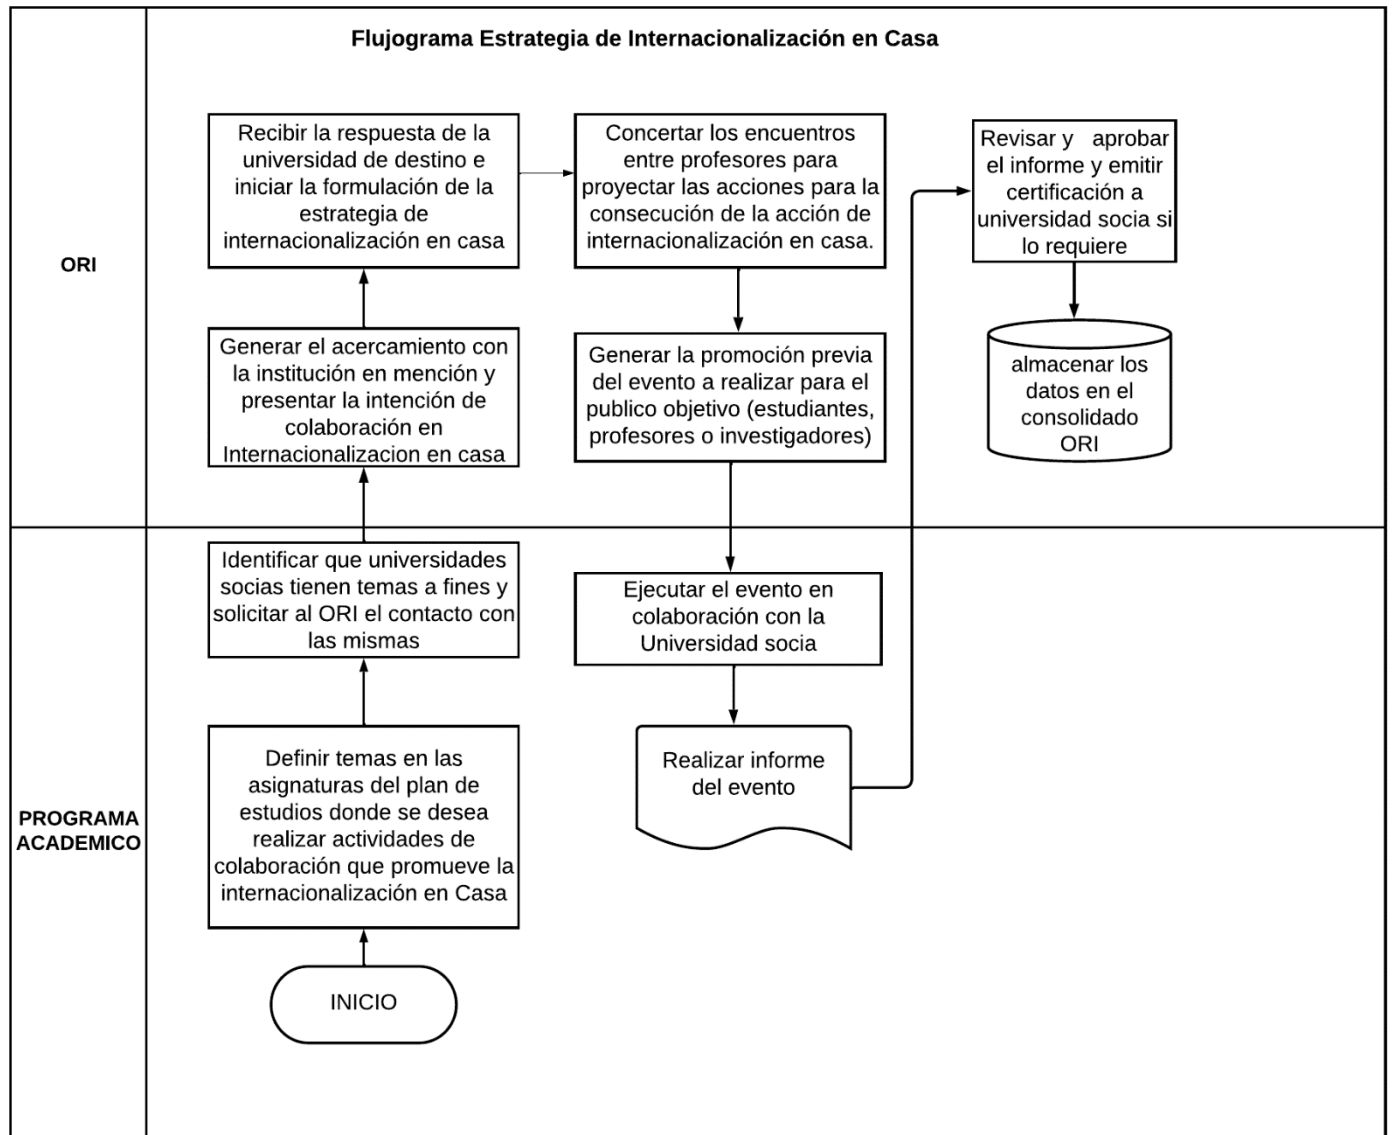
Flujograma Estrategia de Internacionalización en Casa

ORI

Recibir la respuesta de la universidad de destino e iniciar la formulación de la estrategia de internacionalización en casa

Concertar los encuentros entre profesores para proyectar las acciones para la consecución de la acción de internacionalización en casa.

Revisar y aprobar el informe y emitir certificación a universidad socia si lo requiere

Generar el acercamiento con la institución en mención y presentar la intención de colaboración en Internacionalizacion en casa

Generar la promoción previa del evento a realizar para el publico objetivo (estudiantes, profesores o investigadores)

almacenar los datos en el consolidado ORI

PROGRAMA ACADEMICO

Identificar que universidades socias tienen temas a fines y solicitar al ORI el contacto con las mismas

Ejecutar el evento en colaboración con la Universidad socia

Realizar informe del evento

Definir temas en las asignaturas del plan de estudios donde se desea realizar actividades de colaboración que promueve la internacionalización en Casa

INICIO